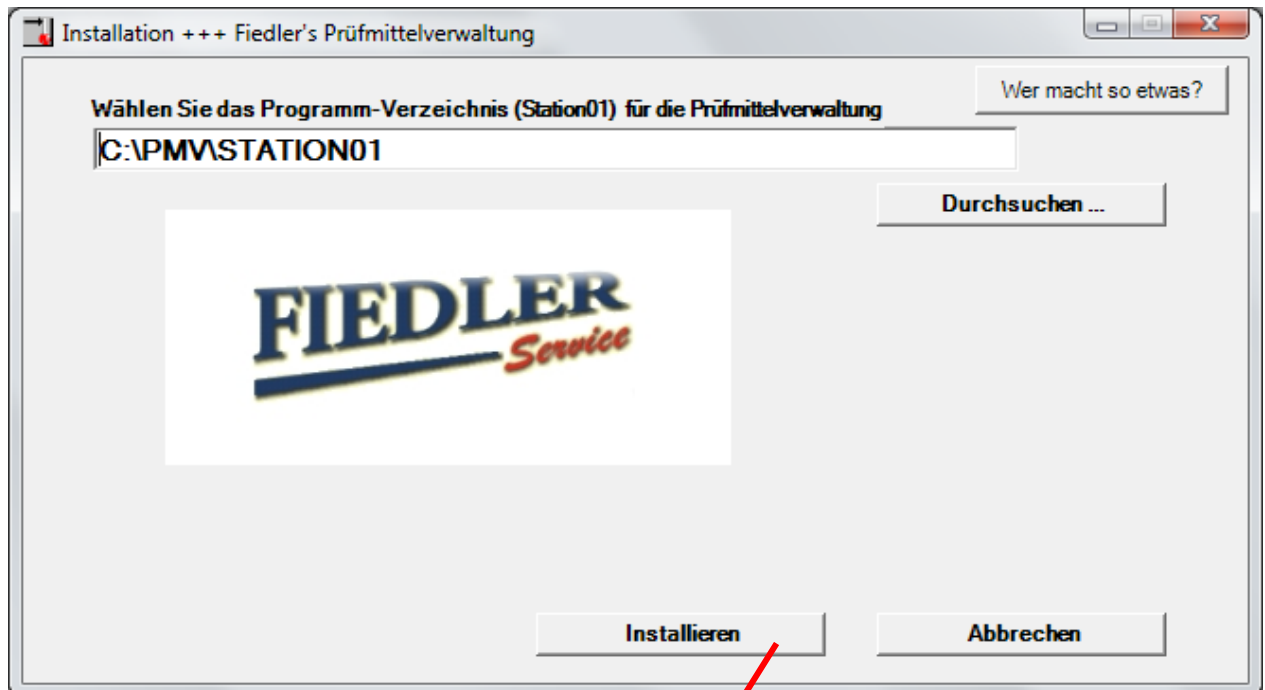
Installation +++ Fiedler's Prüfmittelverwaltung

Wer macht so etwas?

Wählen Sie das Programm-Verzeichnis (Station01) für die Prüfmittelverwaltung

C:\PMV\STATION01

Durchsuchen ...

FIEDLER Service

Installieren

Abbrechen